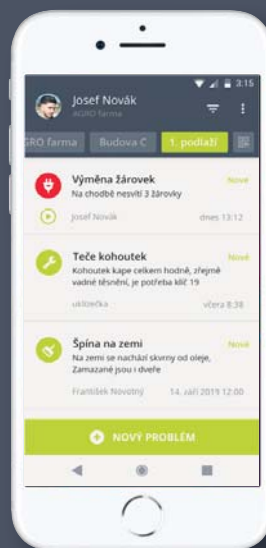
3:15

Josef Novák
AGRO farma

GRO farma
Budova C
1. podlaží

Výměna žárovek
Nové
Na chodbě nesvítí 3 žárovky
Josef Novák
dnes 13:12

Teče kohoutek
Nové
Kohoutek kape celkem hodně, zřejmě vadné těsnění, je potřeba klíč 19
uklízečka
včera 8:38

Špína na zemi
Nové
Na zemi se nachází skvrny od oleje, Zamazané jsou i dveře
František Novotný
14. září 2019 12:00

NOVÝ PROBLÉM